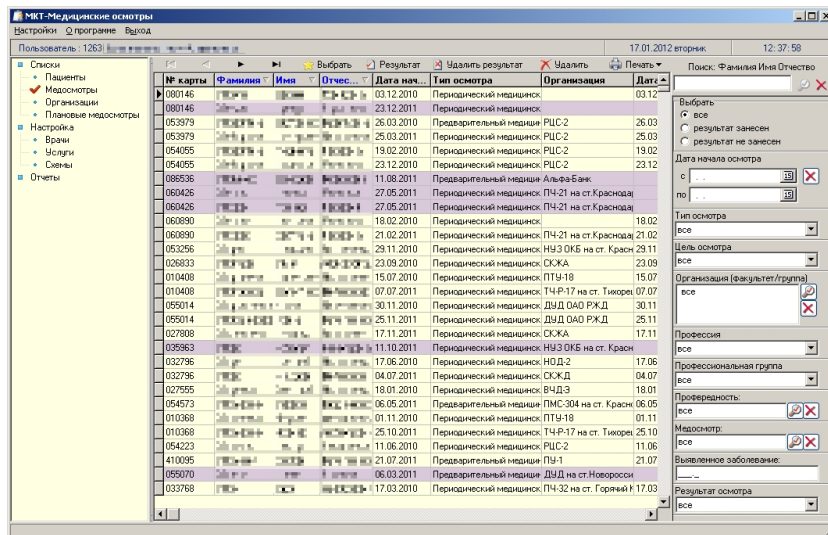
МКТ-Медицинские осмотры

Настройки О программе Выход

Пользователь : 1263 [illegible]

17.01.2012 вторник 12:37:58

Списки
Пациенты
Медосмотры
Организации
Плановые медосмотры
Настройка
Врачи
Услуги
Схемы
Отчеты

Выбрать Результат Удалить результат Удалить Печать

Поиск: Фамилия Имя Отчество

| № карты | Фамилия | Имя | Отчес... | Дата нач... | Тип осмотра | Организация | Дата |
|---|---|---|---|---|---|---|---|
| 080146 | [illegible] | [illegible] | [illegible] | 03.12.2010 | Периодический медицинск | | 03.12 |
| 080146 | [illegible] | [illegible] | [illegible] | 23.12.2011 | Периодический медицинск | | |
| 053979 | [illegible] | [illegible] | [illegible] | 26.03.2010 | Предварительный медицин | РЩС-2 | 26.03 |
| 053979 | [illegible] | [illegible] | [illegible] | 25.03.2011 | Периодический медицинск | РЩС-2 | 25.03 |
| 054055 | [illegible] | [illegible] | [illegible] | 19.02.2010 | Периодический медицинск | РЩС-2 | 19.02 |
| 054055 | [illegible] | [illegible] | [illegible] | 23.12.2010 | Периодический медицинск | РЩС-2 | 23.12 |
| 086536 | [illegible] | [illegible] | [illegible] | 11.08.2011 | Предварительный медицин | Альфа-Банк | |
| 060426 | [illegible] | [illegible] | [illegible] | 27.05.2011 | Периодический медицинск | ПЧ-21 на ст.Краснода | |
| 060426 | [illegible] | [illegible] | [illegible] | 27.05.2011 | Периодический медицинск | ПЧ-21 на ст.Краснода | |
| 060890 | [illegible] | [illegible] | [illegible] | 18.02.2010 | Периодический медицинск | | 18.02 |
| 060890 | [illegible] | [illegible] | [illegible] | 21.02.2011 | Периодический медицинск | ПЧ-21 на ст.Краснода | 21.02 |
| 053256 | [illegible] | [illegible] | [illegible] | 29.11.2010 | Периодический медицинск | НУЗ ОКБ на ст. Красн | 29.11 |
| 026833 | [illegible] | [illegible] | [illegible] | 23.09.2010 | Периодический медицинск | СКЖА | 23.09 |
| 010408 | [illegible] | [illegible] | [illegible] | 15.07.2010 | Периодический медицинск | ПТУ-18 | 15.07 |
| 010408 | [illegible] | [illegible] | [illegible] | 07.07.2011 | Периодический медицинск | ТЧ-Р-17 на ст. Тихорец | 07.07 |
| 055014 | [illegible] | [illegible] | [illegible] | 30.11.2010 | Периодический медицинск | ДУД ОАО РЖД | 30.11 |
| 055014 | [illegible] | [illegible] | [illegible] | 25.11.2011 | Периодический медицинск | ДУД ОАО РЖД | 25.11 |
| 027808 | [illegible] | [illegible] | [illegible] | 17.11.2011 | Периодический медицинск | СКЖА | 17.11 |
| 035963 | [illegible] | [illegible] | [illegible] | 11.10.2011 | Периодический медицинск | НУЗ ОКБ на ст. Красн | |
| 032796 | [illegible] | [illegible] | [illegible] | 17.06.2010 | Периодический медицинск | НОД-2 | 17.06 |
| 032796 | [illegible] | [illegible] | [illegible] | 04.07.2011 | Периодический медицинск | СКЖД | 04.07 |
| 027555 | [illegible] | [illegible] | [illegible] | 18.01.2010 | Периодический медицинск | ВЧД-3 | 18.01 |
| 054573 | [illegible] | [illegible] | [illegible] | 06.05.2011 | Предварительный медицин | ПМС-304 на ст. Красн | 06.05 |
| 010368 | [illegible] | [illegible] | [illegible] | 01.11.2010 | Периодический медицинск | ПТУ-18 | 01.11 |
| 010368 | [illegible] | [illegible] | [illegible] | 25.10.2011 | Периодический медицинск | ТЧ-Р-17 на ст. Тихорец | 25.10 |
| 054223 | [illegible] | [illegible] | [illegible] | 11.06.2010 | Периодический медицинск | РЩС-2 | 11.06 |
| 410095 | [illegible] | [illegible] | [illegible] | 21.07.2011 | Периодический медицинск | ПЧ-1 | 21.07 |
| 055070 | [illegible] | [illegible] | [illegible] | 06.03.2011 | Предварительный медицин | ДУД на ст.Новоросси | |
| 033768 | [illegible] | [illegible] | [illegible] | 17.03.2010 | Периодический медицинск | ПЧ-32 на ст. Горячий К | 17.03 |

Выбрать
все
результат занесен
результат не занесен

Дата начала осмотра
с
по

Тип осмотра
все

Цель осмотра
все

Организация (факультет/группа)
все

Профессия
все

Профессиональная группа
все

Профвредность:
все

Медосмотр:
все

Выявленное заболевание:

Результат осмотра
все